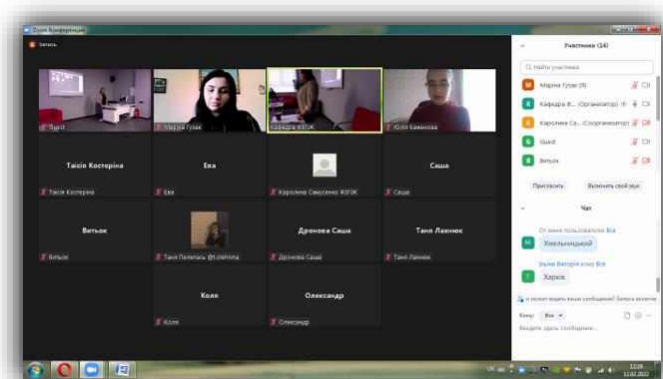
Zoom Конференция

Запись

Guest

Марія Гузак

Кафедра ЮЗЮК

Юлія Баженова

Таїсія Костеріна

Єва

Саша

Таїсія Костеріна

Єва

Кароліна Овсієнко ЮЗЮК

Саша

Витьок

Дронова Саша

Таня Ланнюк

Витьок

Таня Пелипась @Lolehmma

Дронова Саша

Таня Ланнюк

Коля

Олександр

Коля

Олександр

Участники (14)

Найти участника

Марія Гузак (Я)

Кафедра В... (Организатор)

Кароліна Ов... (Соорганизатор)

Guest

Витьок

Пригласить

Включить свой звук

Чат

От меня пользователю Все

Хмельницький

Юлия Виторія кому Все

Харків

Кому: Все

Введите здесь сообщение...

12:28
11.02.2022